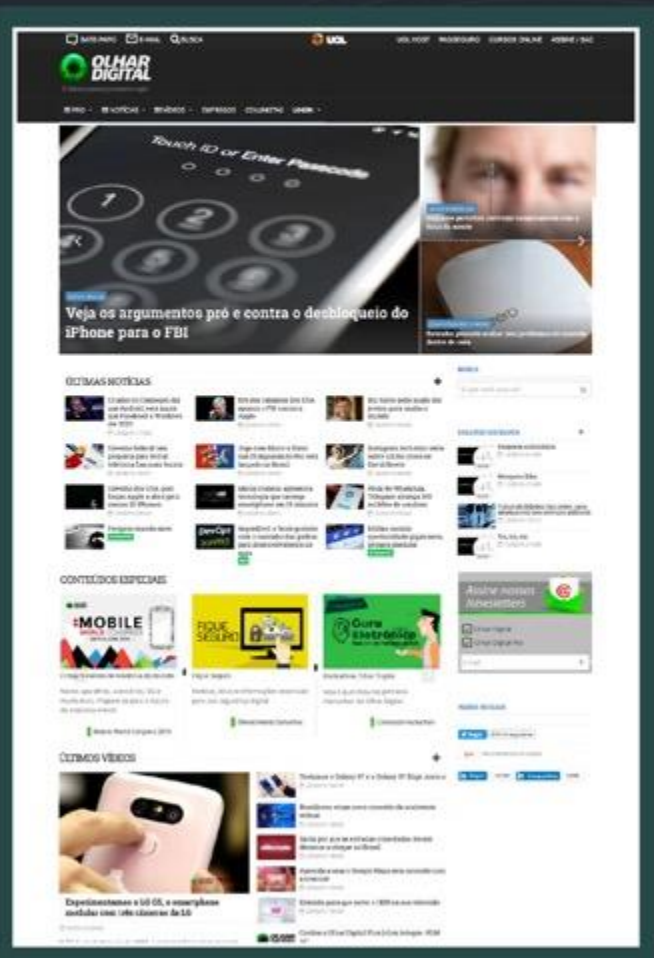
BATE-PAPO E-MAIL BUSCA

UOL

UOL HOST PAGSEGURO CURSOS ONLINE ASSINE / SAC

OLHAR DIGITAL

PRO NOTÍCIAS VÍDEOS EMPRESAS COLUNISTAS LINHA

Touch ID or Enter Passcode

1

Veja os argumentos pró e contra o desbloqueio do iPhone para o FBI

ÚLTIMAS NOTÍCIAS

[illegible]

CONTEÚDOS ESPECIAIS

MOBILE WORLD CONGRESS

FIQUE SEGURO

Guia Eletrônico

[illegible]

Mobile World Congress 2016

Reviews Domésticos

ÚLTIMOS VÍDEOS

Experimentamos o LG G5, o smartphone modular com três câmeras da LG

Assine nossas Newsletters

Olhar Digital

Olhar Digital Pro

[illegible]